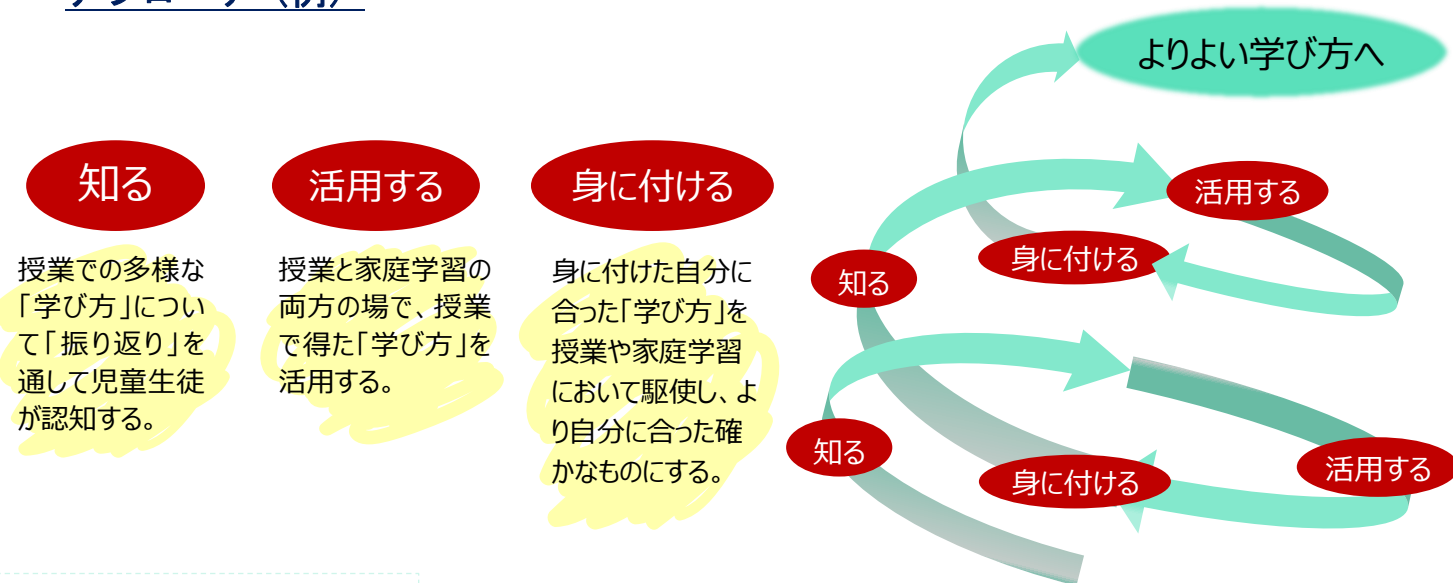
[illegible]

知る

授業での多様な「学び方」について「振り返り」を通して児童生徒が認知する。

活用する

授業と家庭学習の両方の場で、授業で得た「学び方」を活用する。

身に付ける

身に付けた自分に合った「学び方」を授業や家庭学習において駆使し、より自分に合った確かなものにする。

よりよい学び方へ

活用する

身に付ける

知る

知る

身に付ける

活用する